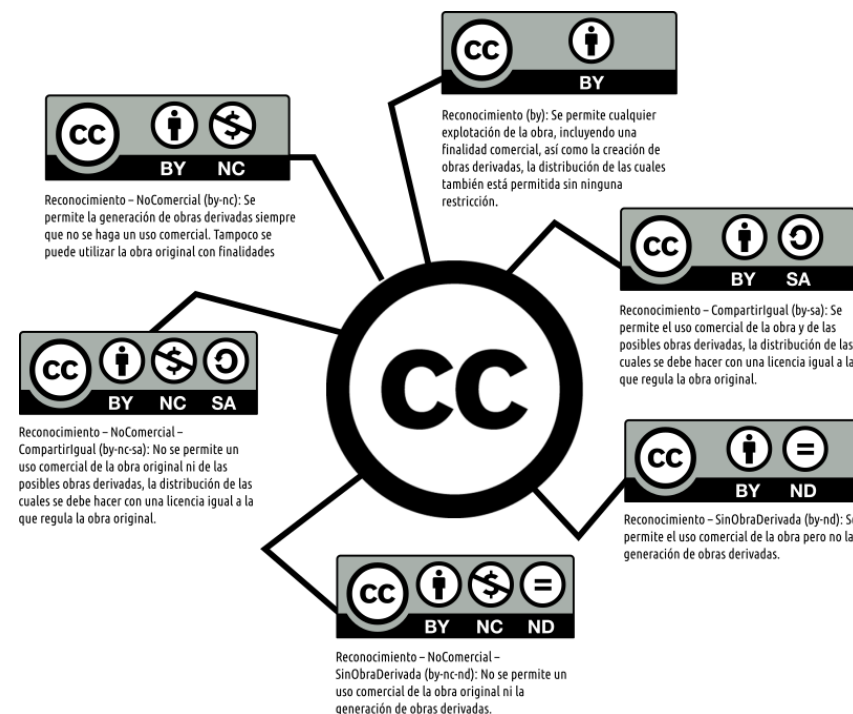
cc BY

Reconocimiento (by): Se permite cualquier explotación de la obra, incluyendo una finalidad comercial, así como la creación de obras derivadas, la distribución de las cuales también está permitida sin ninguna restricción.

cc BY NC

Reconocimiento – NoComercial (by-nc): Se permite la generación de obras derivadas siempre que no se haga un uso comercial. Tampoco se puede utilizar la obra original con finalidades

cc BY SA

Reconocimiento – CompartirIgual (by-sa): Se permite el uso comercial de la obra y de las posibles obras derivadas, la distribución de las cuales se debe hacer con una licencia igual a la que regula la obra original.

cc

cc BY NC SA

Reconocimiento – NoComercial – CompartirIgual (by-nc-sa): No se permite un uso comercial de la obra original ni de las posibles obras derivadas, la distribución de las cuales se debe hacer con una licencia igual a la que regula la obra original.

cc BY ND

Reconocimiento – SinObraDerivada (by-nd): Se permite el uso comercial de la obra pero no la generación de obras derivadas.

cc BY NC ND

Reconocimiento – NoComercial – SinObraDerivada (by-nc-nd): No se permite un uso comercial de la obra original ni la generación de obras derivadas.